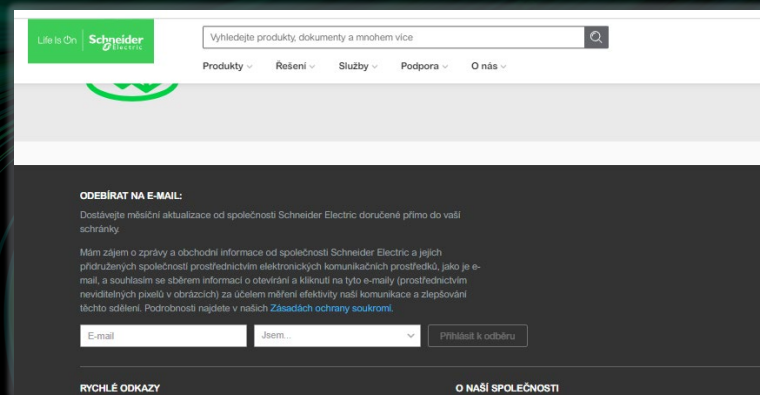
Life Is On | Schneider Electric

Vyhledejte produkty, dokumenty a mnohem více

Produkty Řešení Služby Podpora O nás

ODEBÍRAT NA E-MAIL:

Dostávejte měsíční aktualizace od společnosti Schneider Electric doručené přímo do vaší schránky.

Mám zájem o zprávy a obchodní informace od společnosti Schneider Electric a jejích přidružených společností prostřednictvím elektronických komunikačních prostředků, jako je e-mail, a souhlasím se sběrem informací o otevírání a kliknutí na tyto e-maily (prostřednictvím neviditelných pixelů v obrázcích) za účelem měření efektivity naší komunikace a zlepšování těchto sdělení. Podrobnosti najdete v našich Zásadách ochrany soukromí.

E-mail

Jsem...

Přihlásit k odběru

RYCHLÉ ODKAZY

O NAŠÍ SPOLEČNOSTI